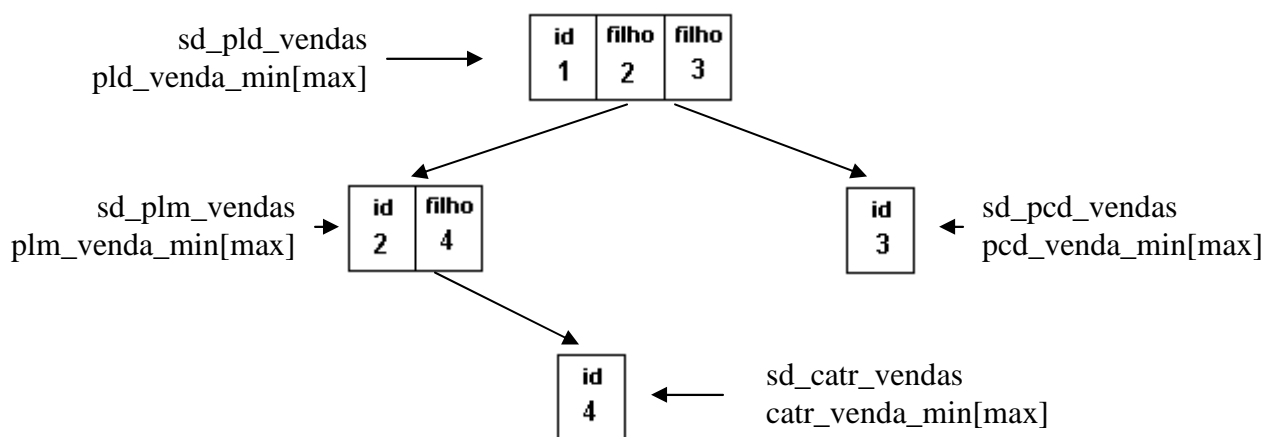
sd_pld_vendas
pld_venda_min[max]

| id | filho | filho |
|---|---|---|
| 1 | 2 | 3 |

sd_plm_vendas
plm_venda_min[max]

| id | filho |
|---|---|
| 2 | 4 |

| id |
|---|
| 3 |

sd_pcd_vendas
pcd_venda_min[max]

| id |
|---|
| 4 |

sd_catr_vendas
catr_venda_min[max]